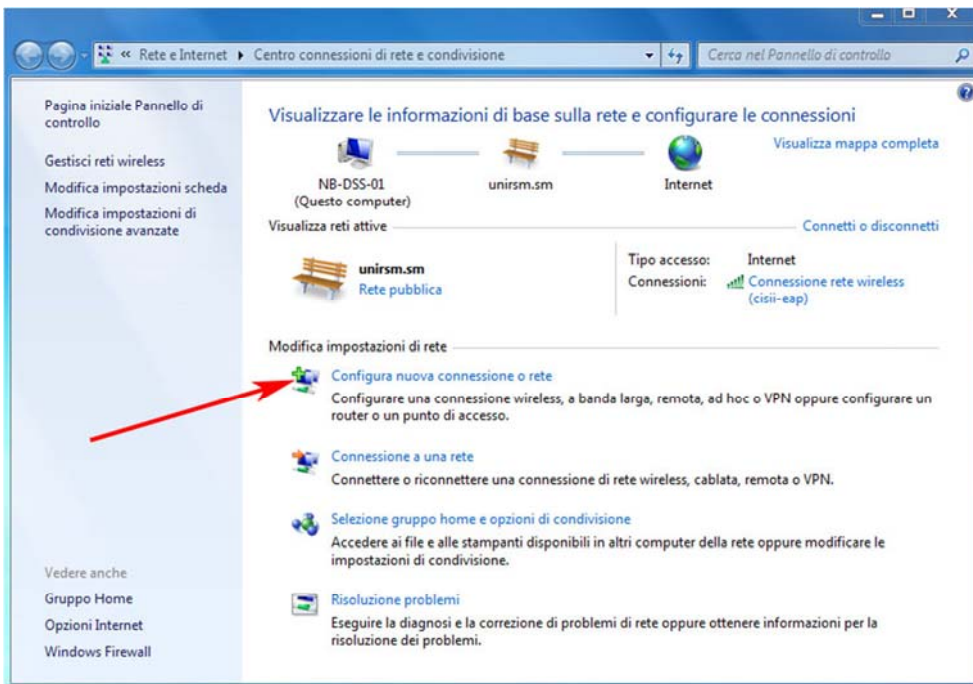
« Rete e Internet ▸ Centro connessioni di rete e condivisione

Cerca nel Pannello di controllo

Pagina iniziale Pannello di controllo

Gestisci reti wireless

Modifica impostazioni scheda

Modifica impostazioni di condivisione avanzate

Visualizzare le informazioni di base sulla rete e configurare le connessioni

Visualizza mappa completa

NB-DSS-01
(Questo computer)

unirsm.sm

Internet

Visualizza reti attive

Connetti o disconnetti

unirsm.sm
Rete pubblica

Tipo accesso: Internet
Connessioni: Connessione rete wireless (cisii-eap)

Modifica impostazioni di rete

Configura nuova connessione o rete
Configurare una connessione wireless, a banda larga, remota, ad hoc o VPN oppure configurare un router o un punto di accesso.

Connessione a una rete
Connettere o riconnettere una connessione di rete wireless, cablata, remota o VPN.

Selezione gruppo home e opzioni di condivisione
Accedere ai file e alle stampanti disponibili in altri computer della rete oppure modificare le impostazioni di condivisione.

Risoluzione problemi
Eseguire la diagnosi e la correzione di problemi di rete oppure ottenere informazioni per la risoluzione dei problemi.

Vedere anche

Gruppo Home

Opzioni Internet

Windows Firewall